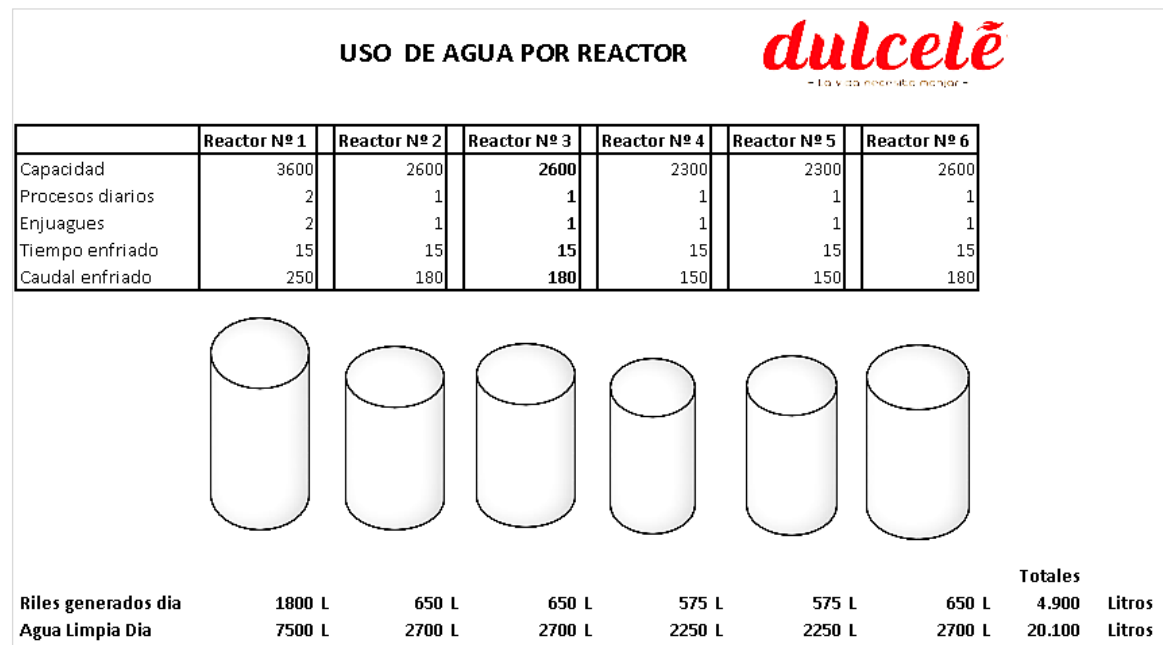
USO DE AGUA POR REACTOR

dulcelē
- La vida endulza mejor -

| | Reactor Nº 1 | Reactor Nº 2 | Reactor Nº 3 | Reactor Nº 4 | Reactor Nº 5 | Reactor Nº 6 |
|---|---|---|---|---|---|---|
| Capacidad | 3600 | 2600 | 2600 | 2300 | 2300 | 2600 |
| Procesos diarios | 2 | 1 | 1 | 1 | 1 | 1 |
| Enjuagues | 2 | 1 | 1 | 1 | 1 | 1 |
| Tiempo enfriado | 15 | 15 | 15 | 15 | 15 | 15 |
| Caudal enfriado | 250 | 180 | 180 | 150 | 150 | 180 |

| | | | | | | | Totales | |
|---|---|---|---|---|---|---|---|---|
| Riles generados dia | 1800 L | 650 L | 650 L | 575 L | 575 L | 650 L | 4.900 | Litros |
| Agua Limpia Dia | 7500 L | 2700 L | 2700 L | 2250 L | 2250 L | 2700 L | 20.100 | Litros |